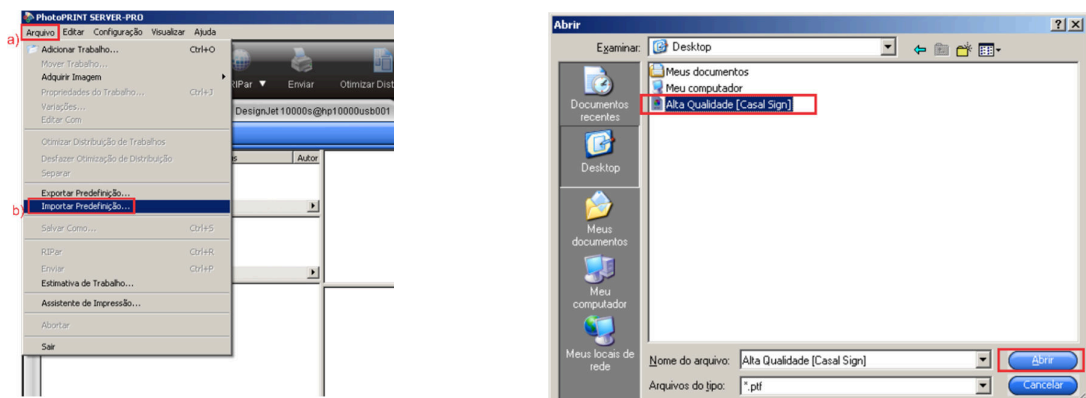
PhotoPRINT SERVER-PRO
a) Arquivo Editar Configuração Visualizar Ajuda
Adicionar Trabalho... Ctrl+O
Mover Trabalho...
Adquirir Imagem
Propriedades do Trabalho... Ctrl+J
Variações...
Editar Com
Otimizar Distribuição de Trabalhos
Desfazer Otimização de Distribuição
Separar
Exportar Predefinição...
b) Importar Predefinição...
Salvar Como... Ctrl+S
RIPar Ctrl+R
Enviar Ctrl+P
Estimativa de Trabalho...
Assistente de Impressão...
Abortar
Sair
RIPar Enviar Otimizar Dist
DesignJet 10000s@hp10000usb001
Autor

Abrir
?X
Examinar: Desktop
Documentos recentes
Desktop
Meus documentos
Meu computador
Meus locais de rede
Meus documentos
Meu computador
Alta Qualidade [Casal Sign]
Nome do arquivo: Alta Qualidade [Casal Sign]
Arquivos do tipo: *.ptf
Abrir
Cancelar